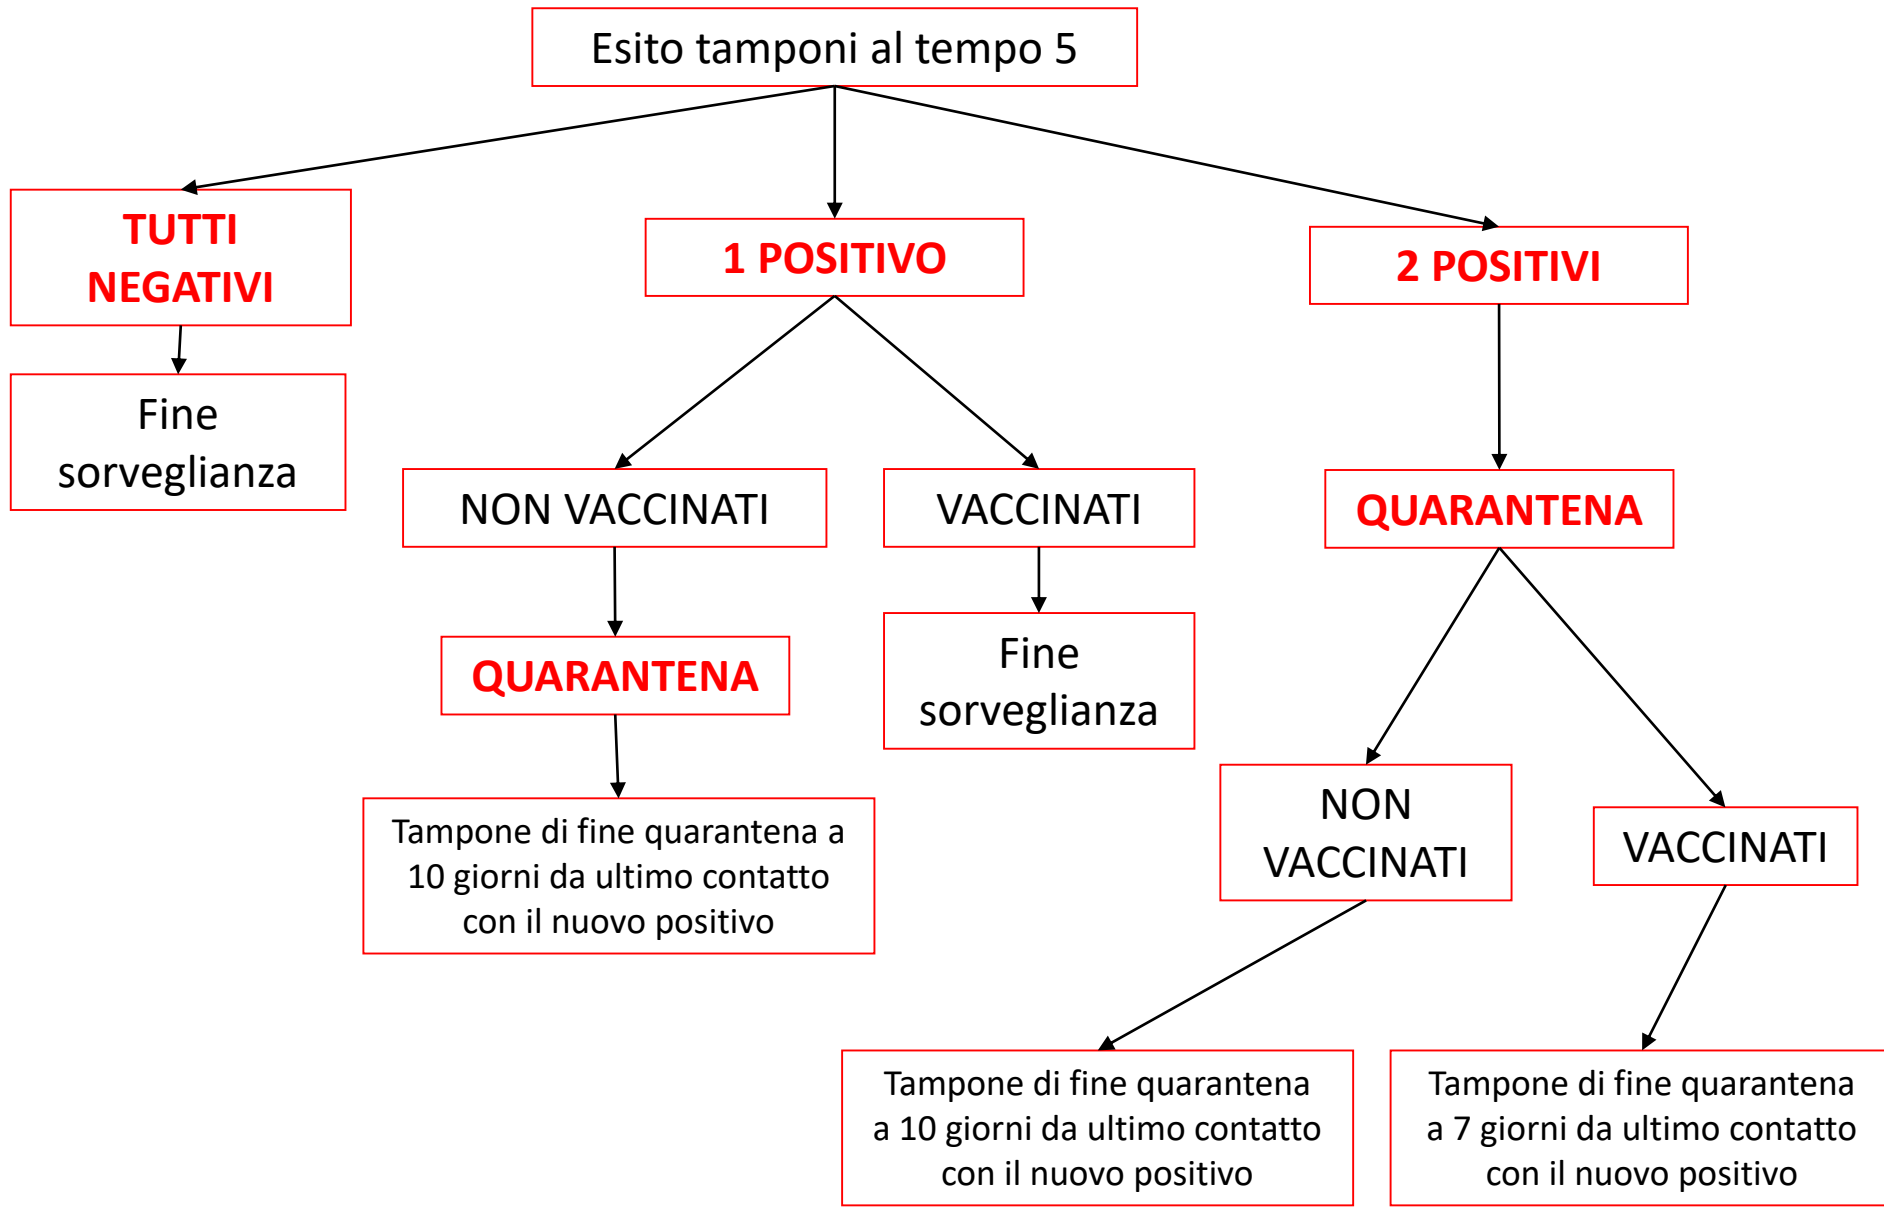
Esito tamponi al tempo 5

TUTTI NEGATIVI

Fine sorveglianza

1 POSITIVO

NON VACCINATI

QUARANTENA

Tampone di fine quarantena a 10 giorni da ultimo contatto con il nuovo positivo

VACCINATI

Fine sorveglianza

2 POSITIVI

QUARANTENA

NON VACCINATI

Tampone di fine quarantena a 10 giorni da ultimo contatto con il nuovo positivo

VACCINATI

Tampone di fine quarantena a 7 giorni da ultimo contatto con il nuovo positivo